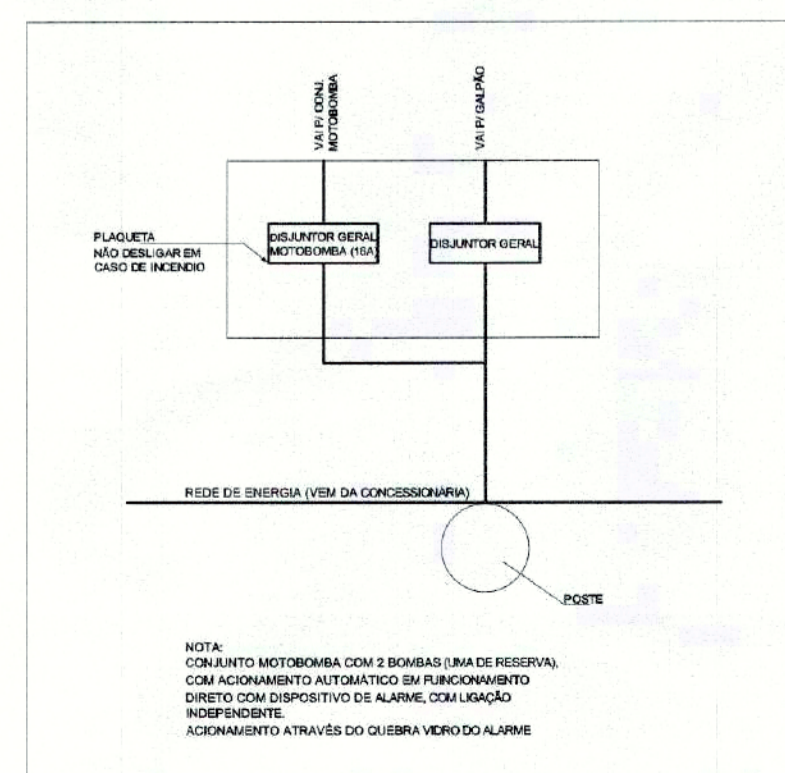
VAI P/ CONJ. MOTOBOMBA

VAI P/ GALPÃO

PLAQUETA
NÃO DESLIGAR EM
CASO DE INCENDIO

DISJUNTOR GERAL
MOTOBOMBA (16A)

DISJUNTOR GERAL

REDE DE ENERGIA (VEM DA CONCESSIONARIA)

POSTE

NOTA:
CONJUNTO MOTOBOMBA COM 2 BOMBAS (UMA DE RESERVA),
COM ACIONAMENTO AUTOMATICO EM FUINCIONAMENTO
DIRETO COM DISPOSITIVO DE ALARME, COM LIGAÇÃO
INDEPENDENTE.
ACIONAMENTO ATRAVÉS DO QUEBRA VIDRO DO ALARME